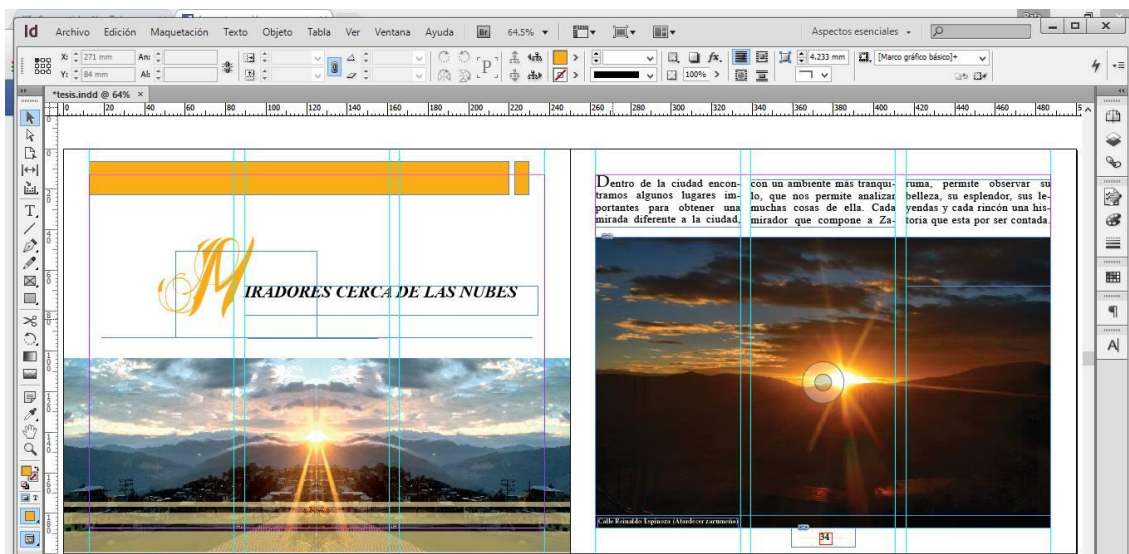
Id Archivo Edición Maquetación Texto Objeto Tabla Ver Ventana Ayuda Br 64.5% Aspectos esenciales

X: 271 mm An: Y: 84 mm Al: 100% 4.233 mm [Marco gráfico básico]+

*tesis.indd @ 64% ×

0 20 40 60 80 100 120 140 160 180 200 220 240 260 280 300 320 340 360 380 400 420 440 460 480

MIRADORES CERCA DE LAS NUBES

Dentro de la ciudad encontramos algunos lugares importantes para obtener una mirada diferente a la ciudad, con un ambiente más tranquilo, que nos permite analizar muchas cosas de ella. Cada mirador que compone a Zaruma, permite observar su belleza, su esplendor, sus leyendas y cada rincón una historia que esta por ser contada.

Calle Reinaldo Espinoza (Atardecer zarumeño)

34